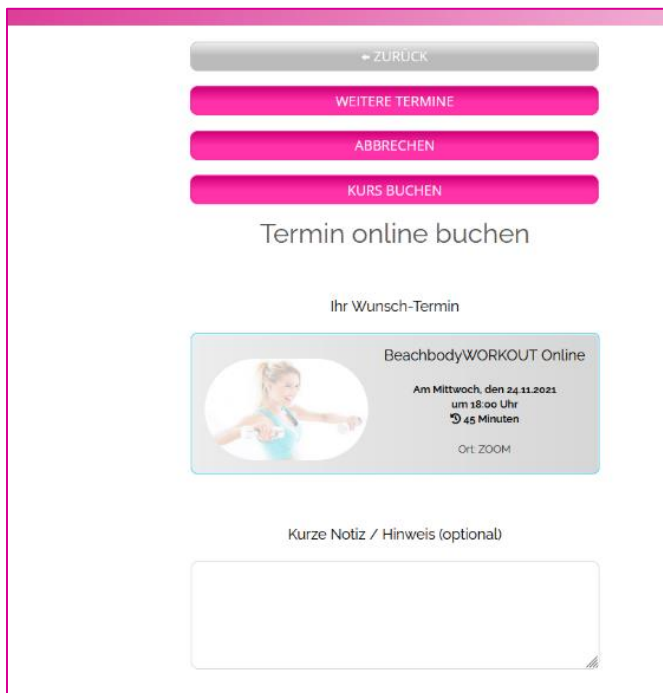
← ZURÜCK

WEITERE TERMINE

ABBRECHEN

KURS BUCHEN

Termin online buchen

Ihr Wunsch-Termin

BeachbodyWORKOUT Online

Am Mittwoch, den 24.11.2021
um 18:00 Uhr
45 Minuten

Ort: ZOOM

Kurze Notiz / Hinweis (optional)